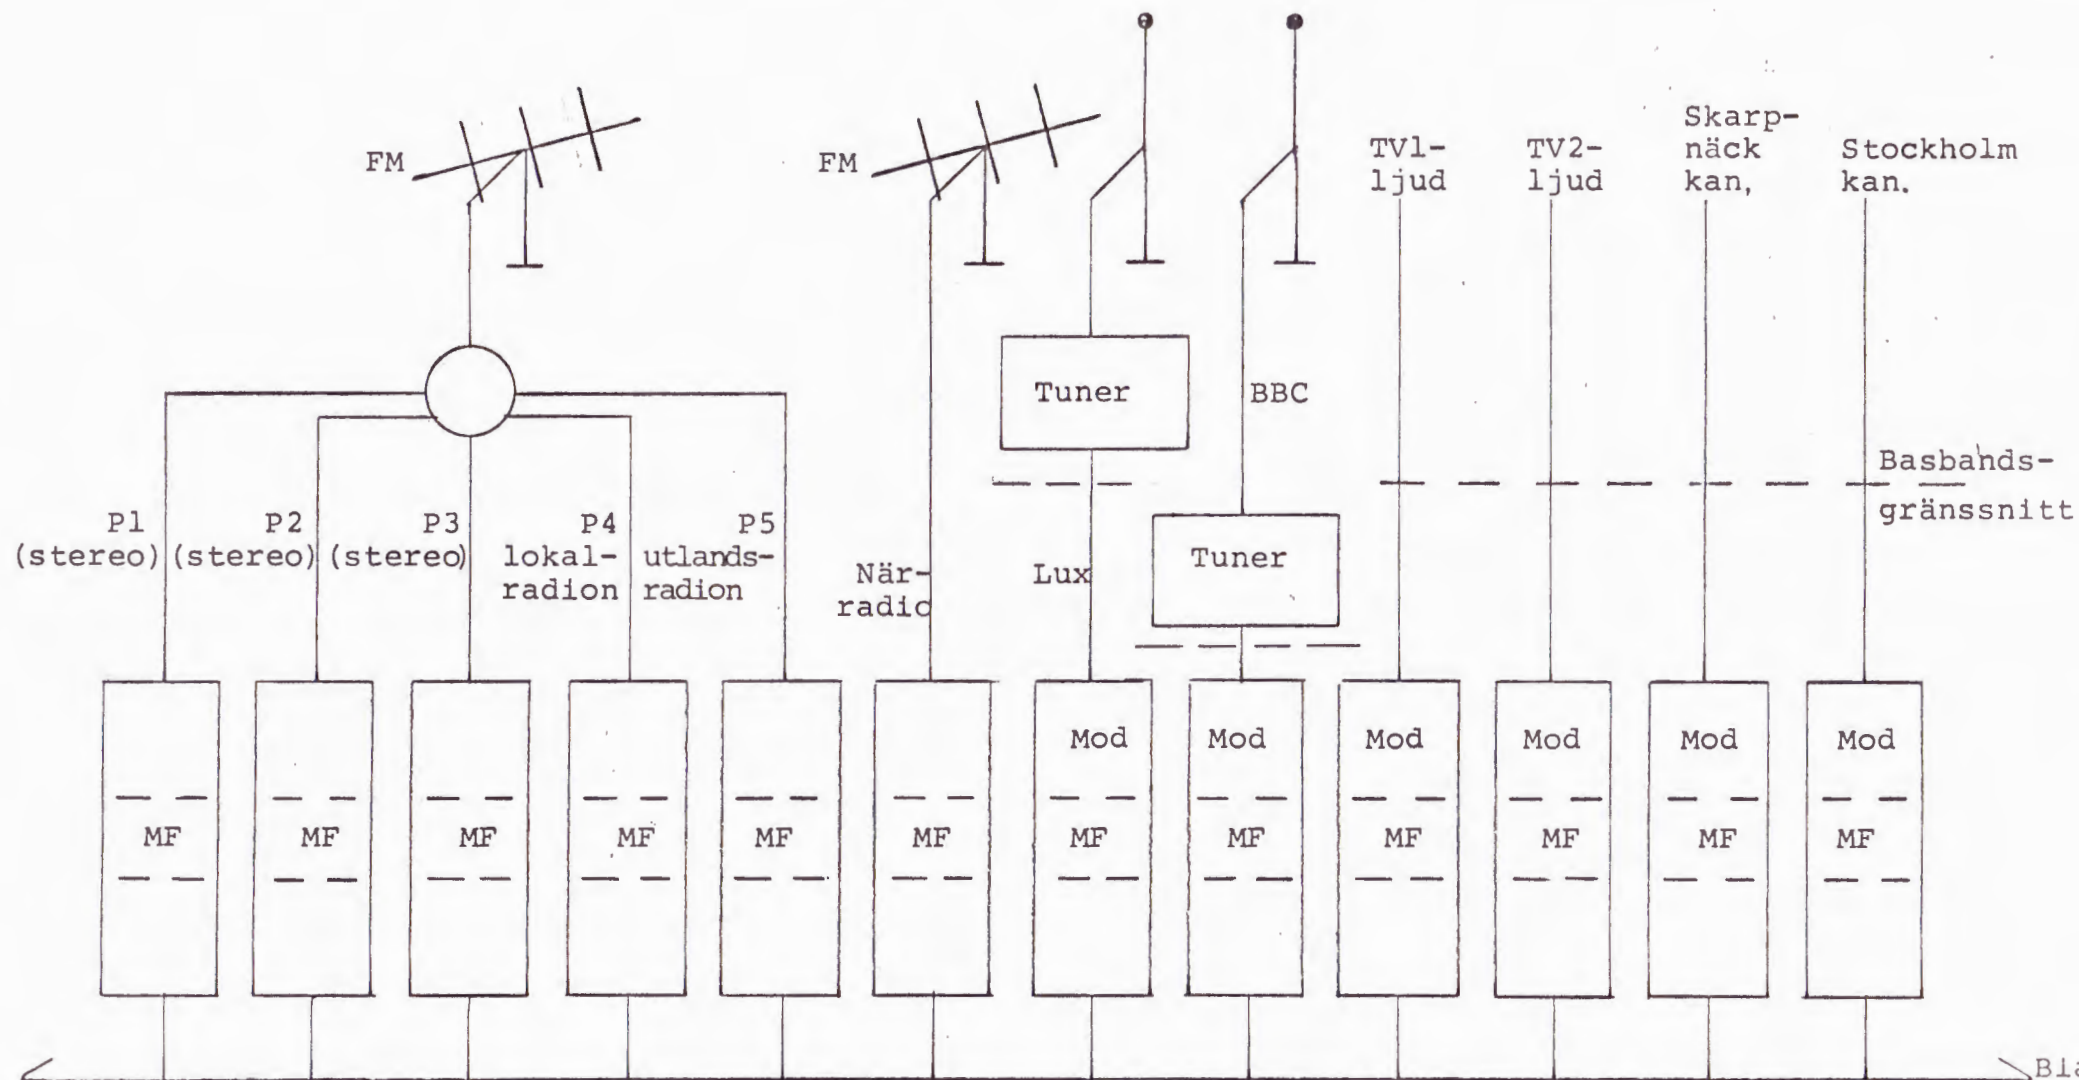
FM

FM

TV1-
ljud

TV2-
ljud

Skarp-
näck
kan,

Stockholm
kan.

Tuner

BBC

Basbands-
gränssnitt

P1
(stereo)

P2
(stereo)

P3
(stereo)

P4
lokal-
radion

P5
utlands-
radion

När-
radio

Lux

Tuner

MF

MF

MF

MF

MF

MF

Mod
MF

Mod
MF

Mod
MF

Mod
MF

Mod
MF

Mod
MF

Bl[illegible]